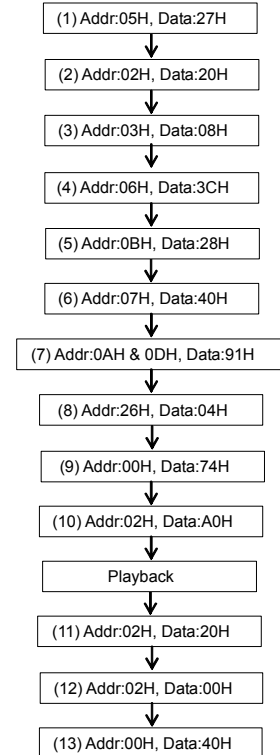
(1) Addr:05H, Data:27H

(2) Addr:02H, Data:20H

(3) Addr:03H, Data:08H

(4) Addr:06H, Data:3CH

(5) Addr:0BH, Data:28H

(6) Addr:07H, Data:40H

(7) Addr:0AH & 0DH, Data:91H

(8) Addr:26H, Data:04H

(9) Addr:00H, Data:74H

(10) Addr:02H, Data:A0H

Playback

(11) Addr:02H, Data:20H

(12) Addr:02H, Data:00H

(13) Addr:00H, Data:40H